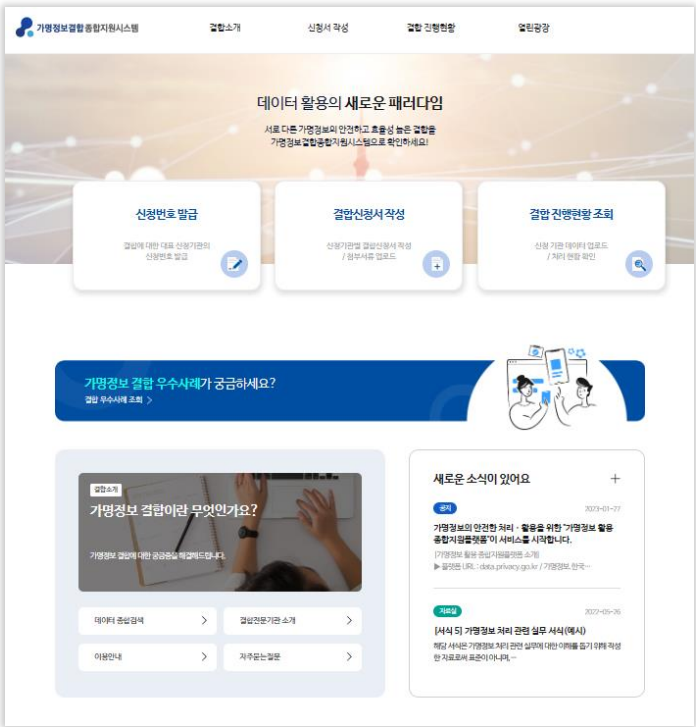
가명정보결합종합지원시스템

결합소개 신청서 작성 결합 진행현황 열린광장

데이터 활용의 새로운 패러다임

서로 다른 가명정보의 안전하고 효율성 높은 결합을 가명정보결합종합지원시스템으로 확인하세요!

신청번호 발급

결합에 대한 대표 신청기관의 신청번호 발급

결합신청서 작성

신청기관별 결합신청서 작성 / 첨부서류 업로드

결합 진행현황 조회

신청 기관 데이터 업로드 / 처리 현황 확인

가명정보 결합 우수사례가 궁금하세요?

결합 우수사례 조회 >

결합소개

가명정보 결합이란 무엇인가요?

가명정보 결합에 대한 궁금증을 해결해드립니다.

데이터 종합검색 >

결합전문기관 소개 >

이용안내 >

자주묻는질문 >

새로운 소식이 있어요 +

공지 2023-01-27

가명정보의 안전한 처리 · 활용을 위한 "가명정보 활용 종합지원플랫폼"이 서비스를 시작합니다.

[가명정보 활용 종합지원플랫폼 소개]

▶ 플랫폼 URL : data.privacy.go.kr / 가명정보.한국...

자료실 2022-05-26

[서식 5] 가명정보 처리 관련 실무 서식(예시)

해당 서식은 가명정보 처리 관련 실무에 대한 이해를 돕기 위해 작성한 자료로써 표준이 아니며, ...